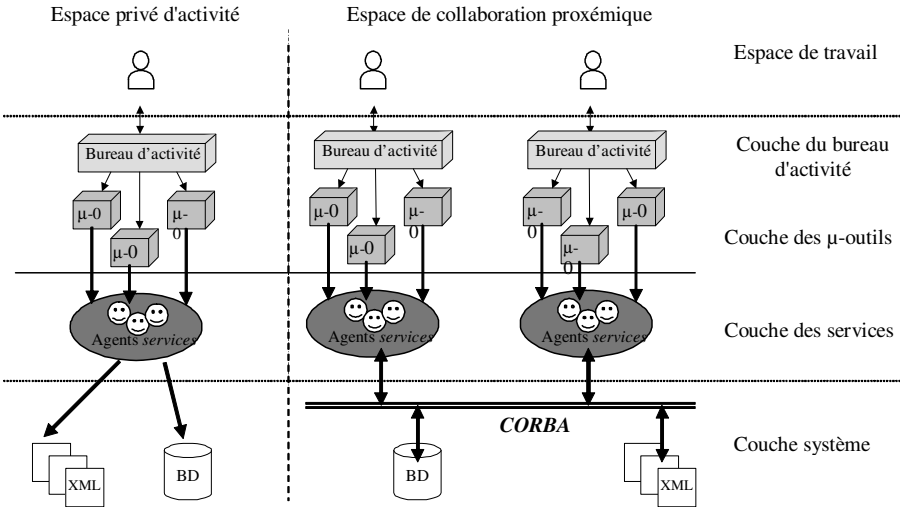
Espace privé d'activité

Espace de collaboration proxémique

Espace de travail

Bureau d'activité

Bureau d'activité

Bureau d'activité

Couche du bureau d'activité

μ-0

μ-0

μ-0

μ-0

μ-0

μ-0

μ-0

μ-0

μ-0

Couche des μ-outils

Agents *services*

Agents *services*

Agents *services*

Couche des services

*CORBA*

XML

BD

BD

XML

Couche système